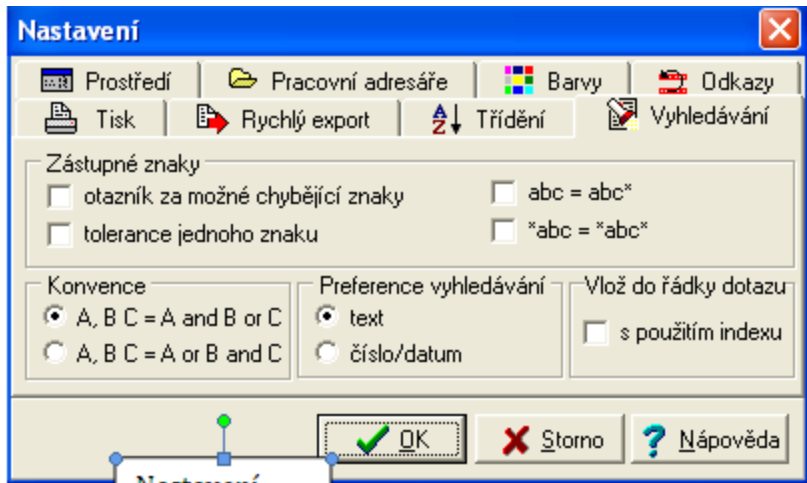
Nastavení

Prostředí | Pracovní adresáře | Barvy | Odkazy
Tisk | Rychlý export | Třídění | Vyhledávání

Zástupné znaky
otazník za možné chybějící znaky
tolerance jednoho znaku
abc = abc*
*abc = *abc*

Konvence
A, B C = A and B or C
A, B C = A or B and C

Preference vyhledávání
text
číslo/datum

Vlož do řádky dotazu
s použitím indexu

OK
Storno
Nápověda

Nastavení